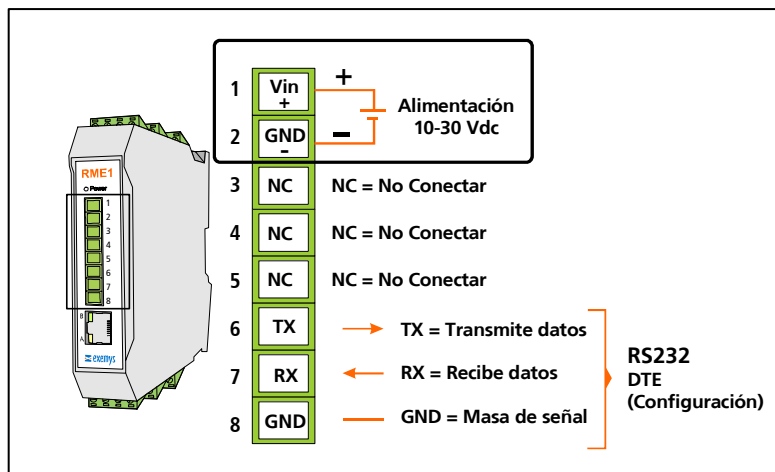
RME1
Power
1
2
3
4
5
6
7
8
B
A
exemys

1 Vin +
2 GND -
+
-
Alimentación 10-30 Vdc

3 NC NC = No Conectar
4 NC NC = No Conectar
5 NC NC = No Conectar
6 TX TX = Transmite datos
7 RX RX = Recibe datos
8 GND GND = Masa de señal

RS232
DTE
(Configuración)